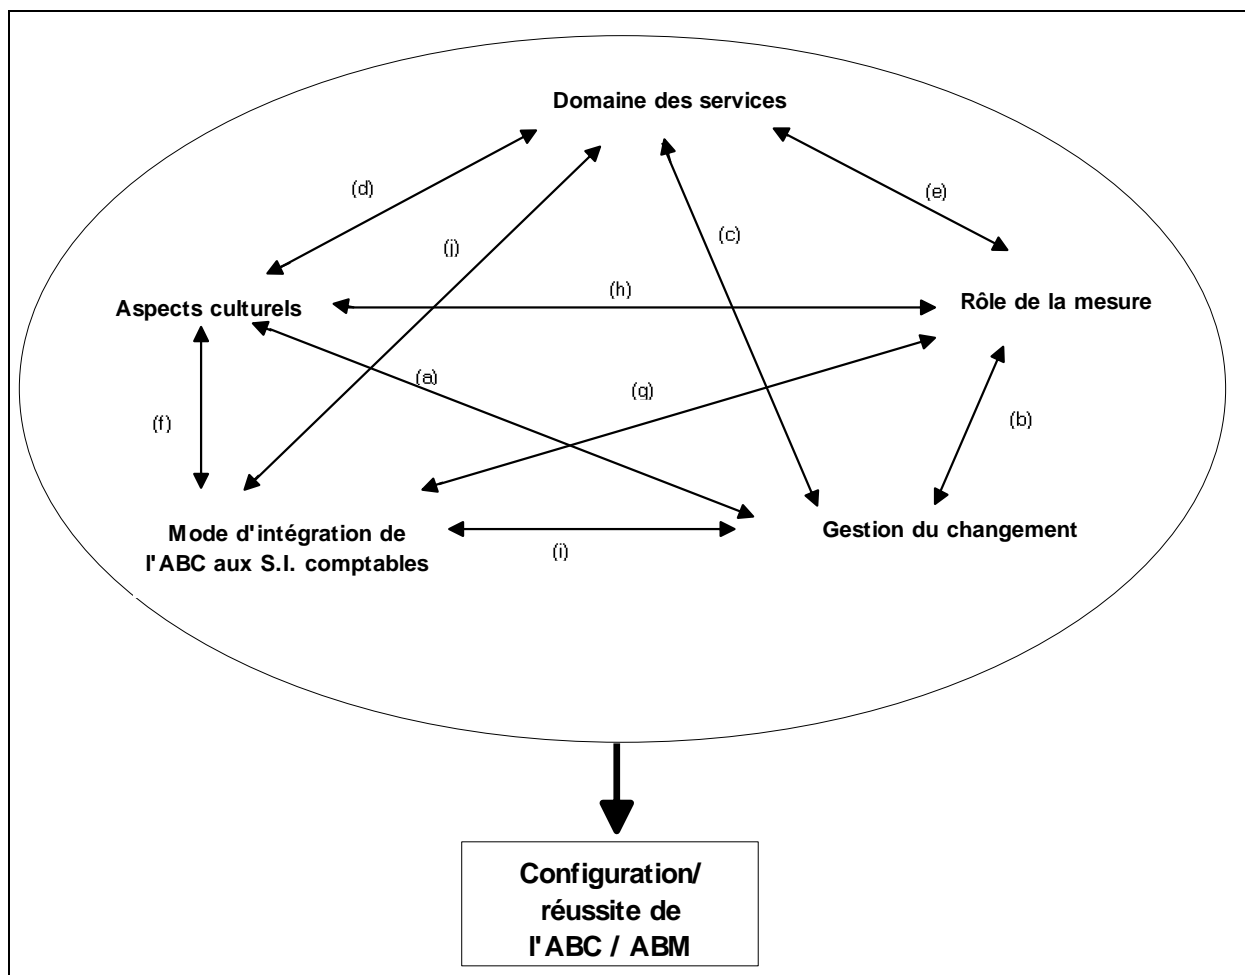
Domaine des services

(d)

(e)

(j)

(c)

Aspects culturels

(h)

Rôle de la mesure

(a)

(g)

(f)

(b)

Mode d'intégration de l'ABC aux S.I. comptables

(i)

Gestion du changement

Configuration/ réussite de l'ABC / ABM